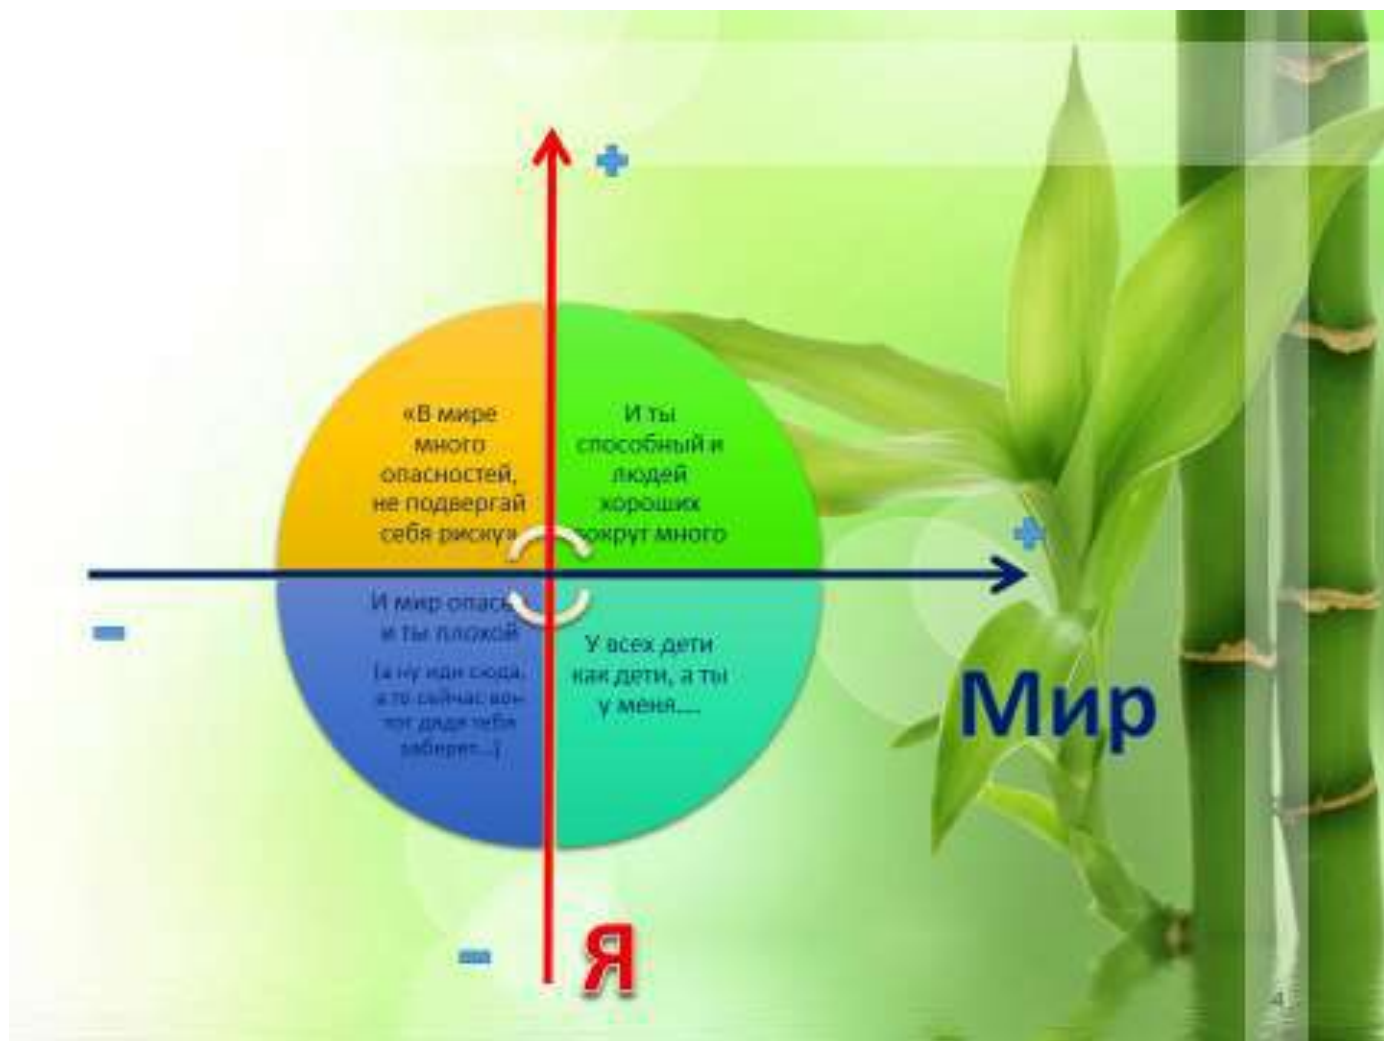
+

«В мире много опасностей, не подвергай себя риску»

И ты способный и людей хороших вокруг много

+

И мир опасен и ты плохой

(а ну иди сюда, а то сейчас вон тот дядя тебя заберет...)

У всех дети как дети, а ты у меня....

Мир

–

–

Я

4